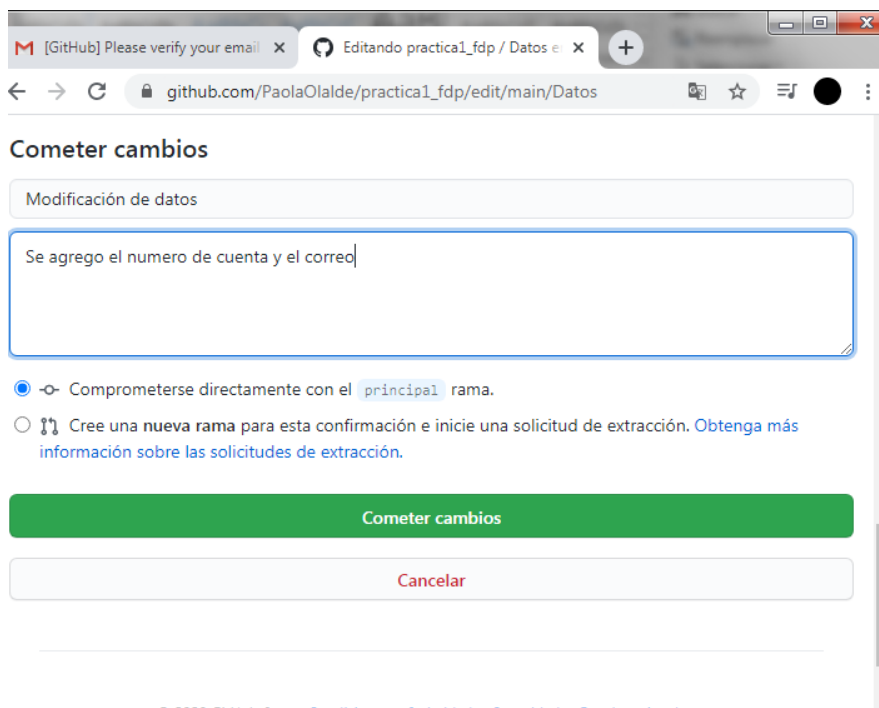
[GitHub] Please verify your email ×
Editando practica1_fdp / Datos e ×
+

github.com/PaolaOlalde/practica1_fdp/edit/main/Datos

Cometer cambios

Modificación de datos

Se agrego el numero de cuenta y el correo

Comprometerse directamente con el principal rama.

Cree una nueva rama para esta confirmación e inicie una solicitud de extracción. Obtenga más información sobre las solicitudes de extracción.

Cometer cambios

Cancelar

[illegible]